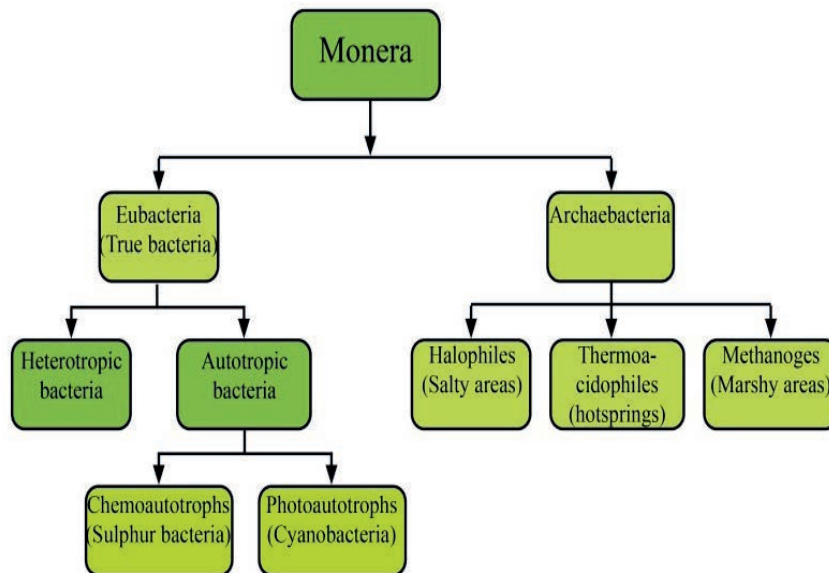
Monera

Eubacteria (True bacteria)

Archaebacteria

Heterotropic bacteria

Autotropic bacteria

Halophiles (Salty areas)

Thermoacidophiles (hotsprings)

Methanoges (Marshy areas)

Chemoautotrophs (Sulphur bacteria)

Photoautotrophs (Cyanobacteria)